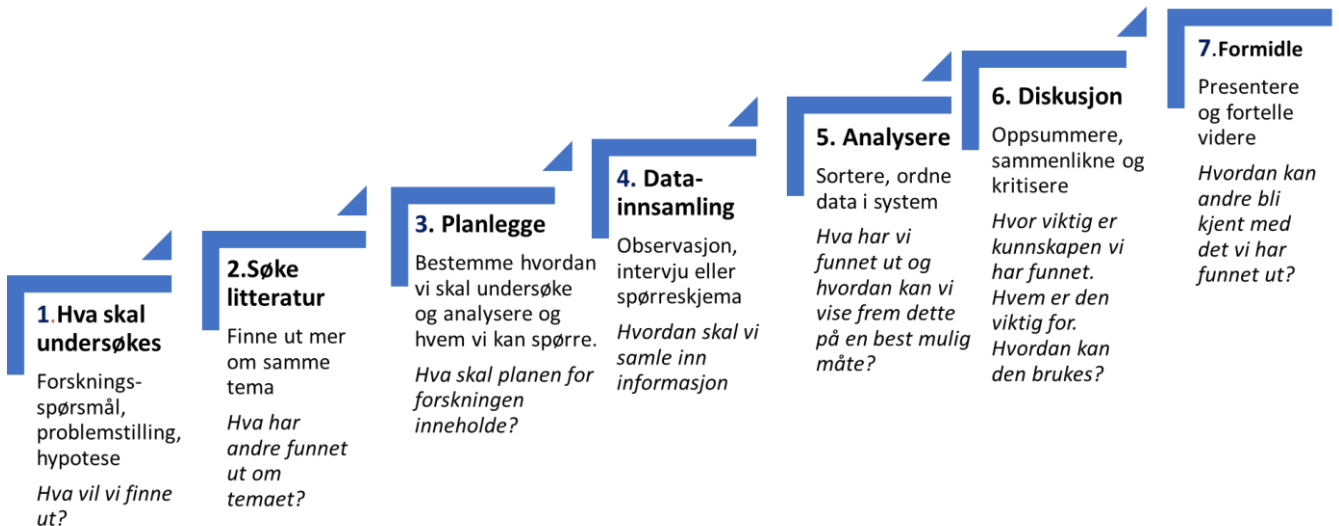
**1.Hva skal undersøkes**

Forsknings-spørsmål, problemstilling, hypotese

*Hva vil vi finne ut?*

**2.Søke litteratur**

Finne ut mer om samme tema

*Hva har andre funnet ut om temaet?*

**3. Planlegge**

Bestemme hvordan vi skal undersøke og analysere og hvem vi kan spørre.

*Hva skal planen for forskningen inneholde?*

**4. Data-innsamling**

Observasjon, intervju eller spørreskjema

*Hvordan skal vi samle inn informasjon*

**5. Analysere**

Sortere, ordne data i system

*Hva har vi funnet ut og hvordan kan vi vise frem dette på en best mulig måte?*

**6. Diskusjon**

Oppsummere, sammenlikne og kritisere

*Hvor viktig er kunnskapen vi har funnet. Hvem er den viktig for. Hvordan kan den brukes?*

**7.Formidle**

Presentere og fortelle videre

*Hvordan kan andre bli kjent med det vi har funnet ut?*